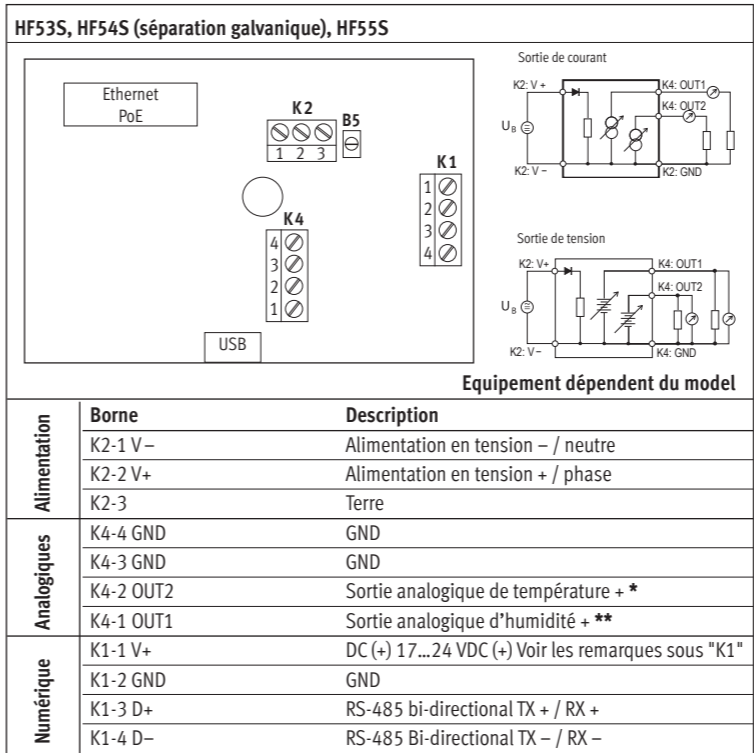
HF53S, HF54S (séparation galvanique), HF55S

Ethernet PoE

K2
1 2 3

B5

K1
1
2
3
4

K4
4
3
2
1

USB

Sortie de courant

K2: V +
K4: OUT1
K4: OUT2
$U_B$
K2: V –
K2: GND

Sortie de tension

K2: V+
K4: OUT1
K4: OUT2
$U_B$
K2: V–
K4: GND

Equipement dépendent du model

| | Borne | Description |
|---|---|---|
| Alimentation | K2-1 V – | Alimentation en tension – / neutre |
| | K2-2 V+ | Alimentation en tension + / phase |
| | K2-3 | Terre |
| Analogiques | K4-4 GND | GND |
| | K4-3 GND | GND |
| | K4-2 OUT2 | Sortie analogique de température + * |
| | K4-1 OUT1 | Sortie analogique d'humidité + ** |
| Numérique | K1-1 V+ | DC (+) 17…24 VDC (+) Voir les remarques sous "K1" |
| | K1-2 GND | GND |
| | K1-3 D+ | RS-485 bi-directional TX + / RX + |
| | K1-4 D– | RS-485 Bi-directional TX – / RX – |